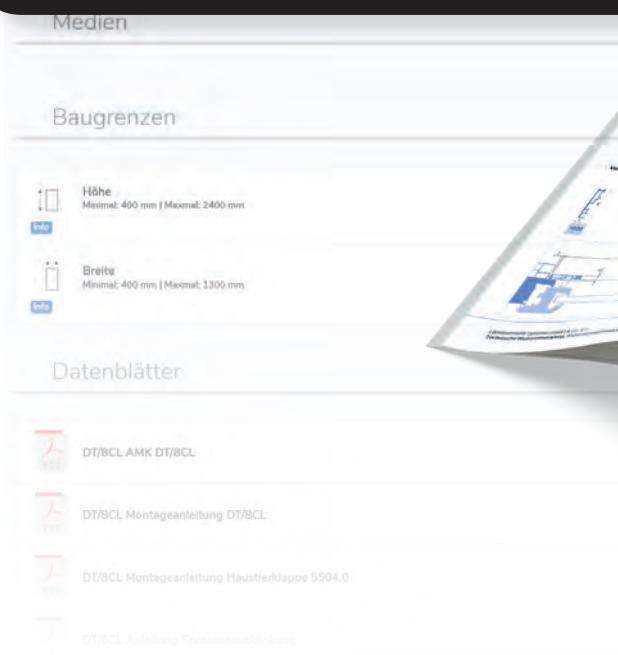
Medien

Baugrenzen

Höhe
Minimal: 400 mm | Maximal: 2400 mm

Info

Breite
Minimal: 400 mm | Maximal: 1300 mm

Info

Datenblätter

DT/8CL AMK DT/8CL

DT/8CL Montageanleitung DT/8CL

DT/8CL Montageanleitung Haustierklappe 5504.0

DT/8CL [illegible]